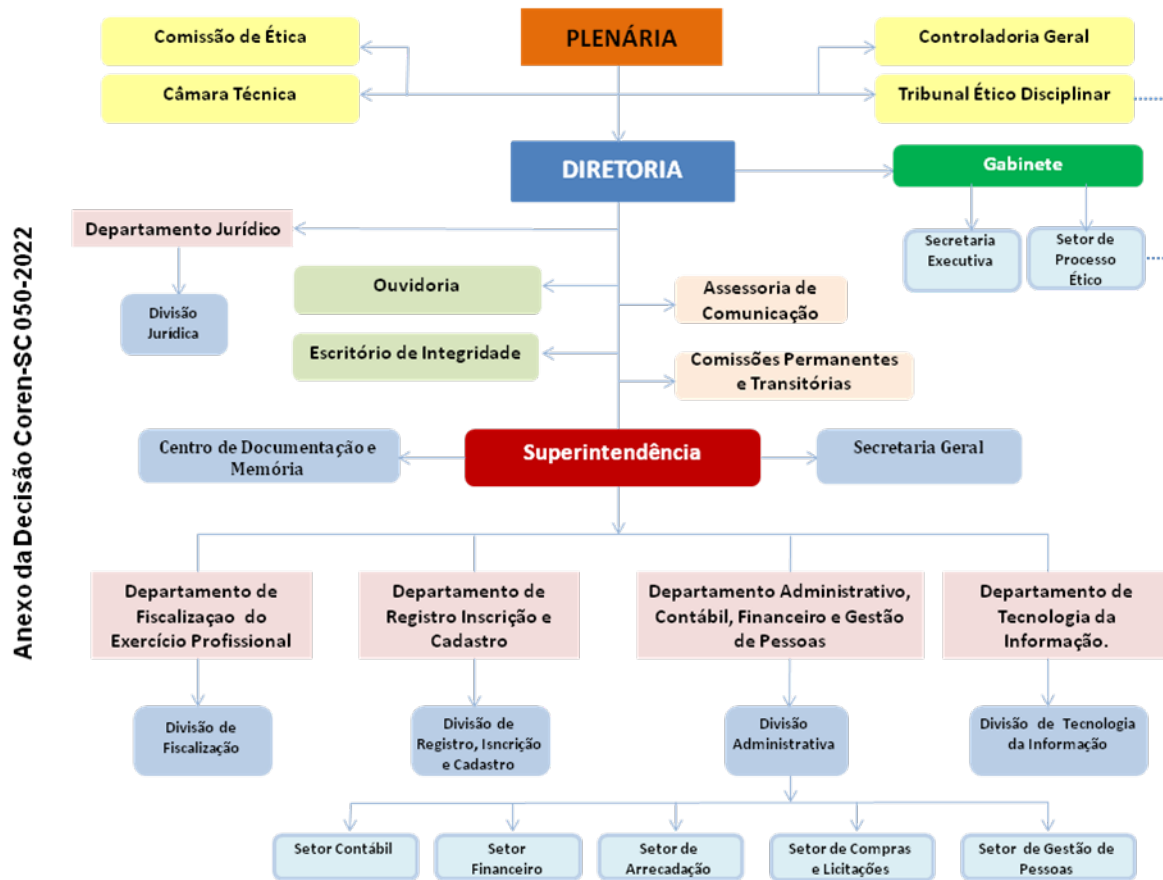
Anexo da Decisão Coren-SC 050-2022

PLENÁRIA

Comissão de Ética

Câmara Técnica

Controladoria Geral

Tribunal Ético Disciplinar

DIRETORIA

Gabinete

Secretaria Executiva

Setor de Processo Ético

Departamento Jurídico

Divisão Jurídica

Ouvidoria

Assessoria de Comunicação

Escritório de Integridade

Comissões Permanentes e Transitórias

Centro de Documentação e Memória

Superintendência

Secretaria Geral

Departamento de Fiscalizaçao do Exercício Profissional

Departamento de Registro Inscrição e Cadastro

Departamento Administrativo, Contábil, Financeiro e Gestão de Pessoas

Departamento de Tecnologia da Informação.

Divisão de Fiscalização

Divisão de Registro, Isncrição e Cadastro

Divisão Administrativa

Divisão de Tecnologia da Informação

Setor Contábil

Setor Financeiro

Setor de Arrecadação

Setor de Compras e Licitações

Setor de Gestão de Pessoas